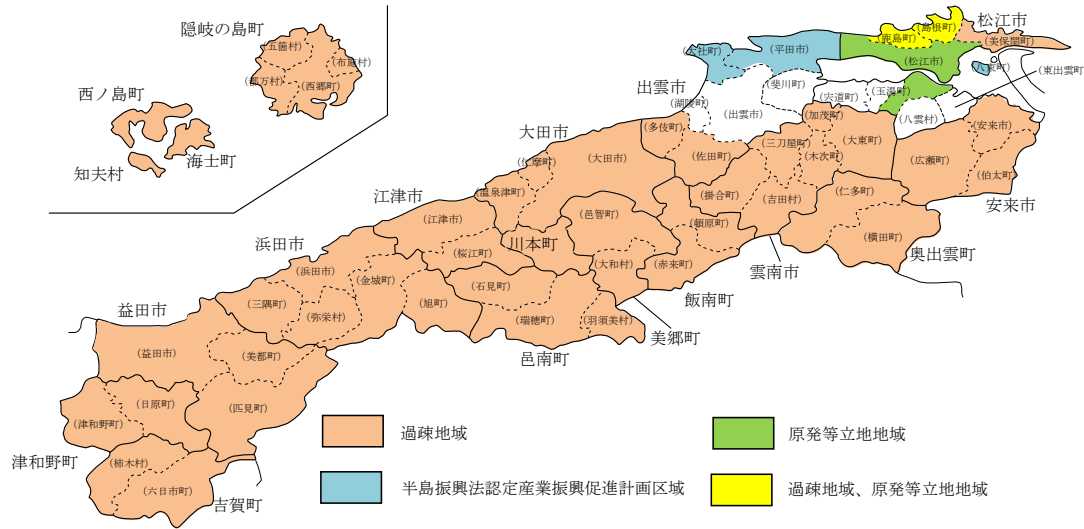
隠岐の島町
(五箇村)
(布施村)
(都万村)
(西郷町)
西ノ島町
海士町
知夫村
松江市
(島根町)
(鹿島町)
(美保関町)
(大社町)
(平田市)
(松江市)
(八束町)
(東出雲町)
出雲市
(湖陵町)
(斐川町)
(出雲市)
(宍道町)
(玉湯町)
(八雲村)
(加茂町)
(大東町)
(安来市)
(広瀬町)
(伯太町)
安来市
大田市
(多伎町)
(大田市)
(佐田町)
(三刀屋町)
(木次町)
(仁摩町)
(温泉津町)
(掛合町)
(吉田村)
(仁多町)
(横田町)
奥出雲町
江津市
(江津市)
(邑智町)
(頓原町)
雲南市
(桜江町)
川本町
(大和村)
(赤来町)
飯南町
浜田市
(浜田市)
(金城町)
(石見町)
(三隅町)
(弥栄村)
(旭町)
(瑞穂町)
(羽須美村)
美郷町
益田市
邑南町
(益田市)
(美都町)
(日原町)
(匹見町)
(津和野町)
津和野町
(柿木村)
(六日市町)
吉賀町
過疎地域
原発等立地地域
半島振興法認定産業振興促進計画区域
過疎地域、原発等立地地域